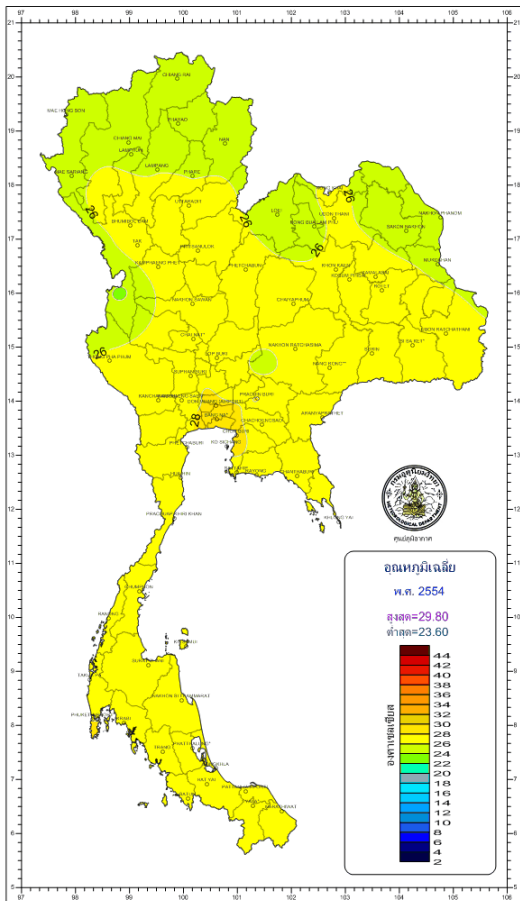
97 98 99 100 101 102 103 104 105 106

21
20
19
18
17
16
15
14
13
12
11
10
9
8
7
6
5

CHIANG RAI
MAE HONG SON
PHAYAO
NAN
CHIANG MAI
LAMPHUN
LAMPANG
PHRAE
MAE SARIANG
UTTARADIT
NAKHON PHANOM
SAKON NAKHON
NONG KHAI
UDON THANI
LOEI
NONG BUA LAM PHU
MUKDAHAN
KHON KAEN
PHITSANULOK
SUKHOTHAI
TAK
KAMPHAENG PHET
PHICHIT
PHETCHABUN
KALASIN
ROI ET
YASOTHON
MAHA SARAKHAM
CHAIYAPHUM
AMNAT CHAROEN
UBON RATCHATHANI
NAKHON SAWAN
UTHAI THANI
CHAI NAT
LOP BURI
SING BURI
SARABURI
SUPHAN BURI
NAKHON RATCHASIMA
BURI RAM
SURIN
SI SA KET
NAKHON PATHOM
PATHUM THANI
PRACHIN BURI
KANCHANABURI
BANGKOK
CHACHOENGSAO
SA KAEO
RATCHABURI
SAMUT SAKHON
PHETCHABURI
CHON BURI
RAYONG
CHANTHABURI
TRAT
PRACHUAP KHIRI KHAN
CHUMPHON
RANONG
SURAT THANI
PHANGNGA
KRABI
PHUKET
NAKHON SI THAMMARAT
TRANG
PHATTHALUNG
SONGKHLA
SATUN
PATTANI
YALA
NARATHIWAT
HAT YAI
KO SICHANG

26
26
26
26
26
28

กรมอุตุนิยมวิทยา
METEOROLOGICAL DEPARTMENT

ศูนย์ภูมิอากาศ

อุณหภูมิเฉลี่ย
พ.ศ. 2554
สูงสุด=29.80
ต่ำสุด=23.60

44
42
40
38
36
34
32
30
28
26
24
22
20
18
16
14
12
10
8
6
4
2

องศาเซลเซียส